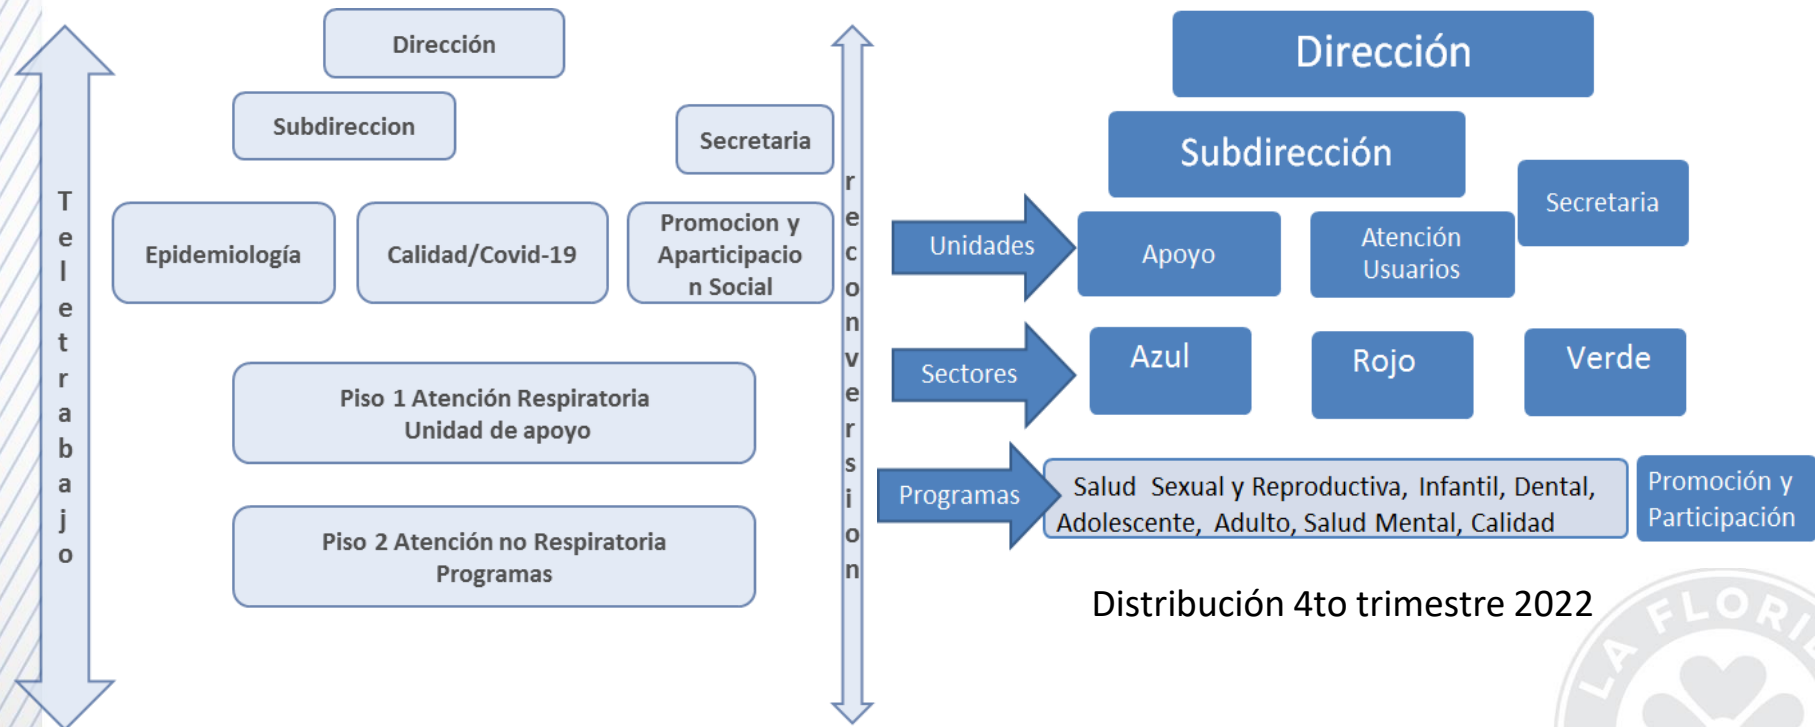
Teletrabajo

Dirección

Subdireccion

Secretaria

Epidemiología

Calidad/Covid-19

Promocion y Aparticipacion Social

Piso 1 Atención Respiratoria Unidad de apoyo

Piso 2 Atención no Respiratoria Programas

reconversion

Dirección

Subdirección

Secretaria

Unidades

Apoyo

Atención Usuarios

Sectores

Azul

Rojo

Verde

Programas

Salud Sexual y Reproductiva, Infantil, Dental, Adolescente, Adulto, Salud Mental, Calidad

Promoción y Participación

Distribución 4to trimestre 2022

LA FLORI